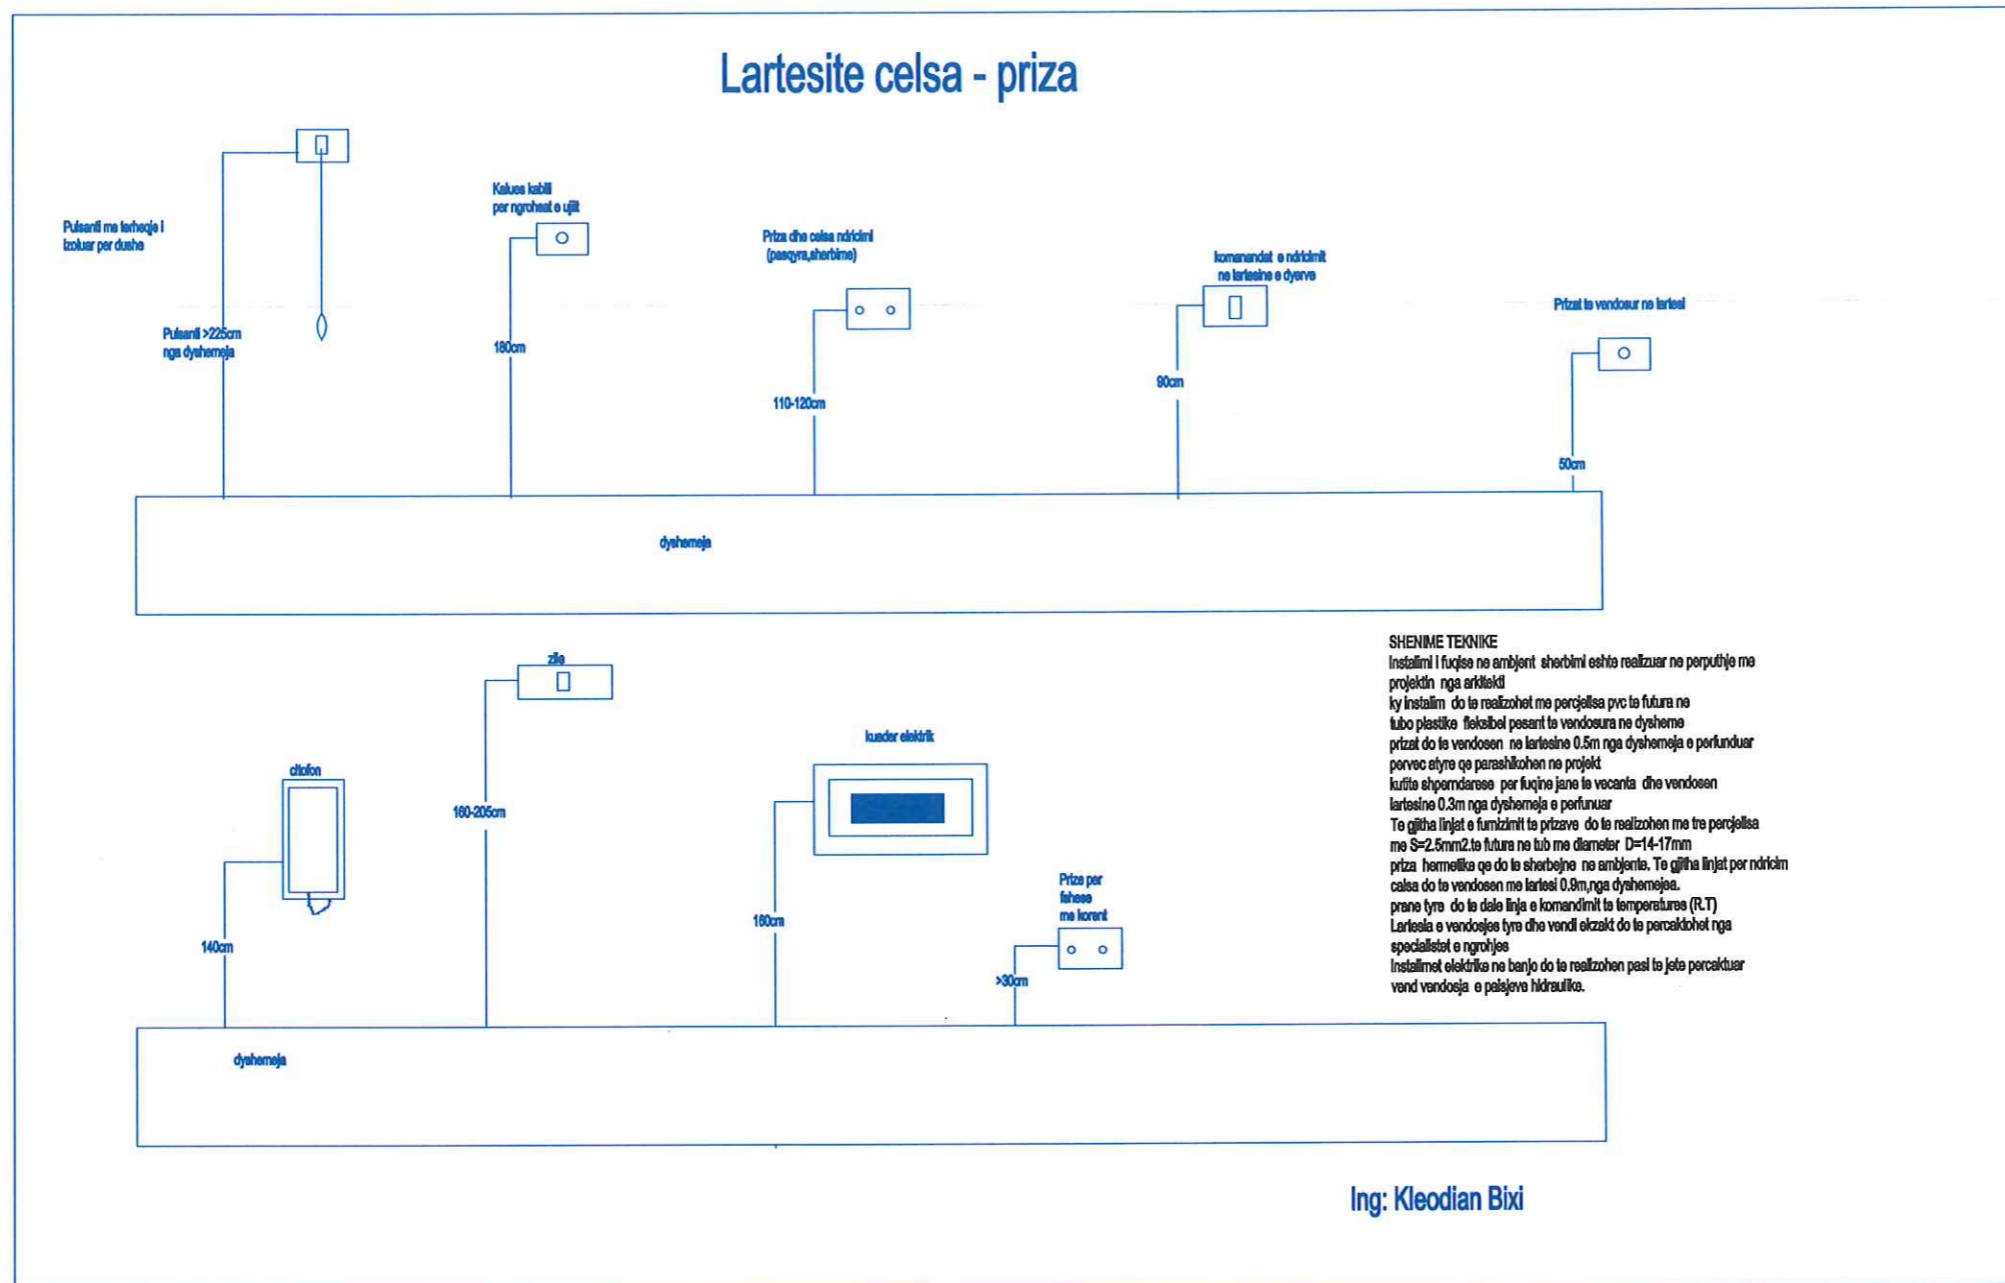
Lartesite celsa - priza

Pulsanti me terheqje I izoluar per dushe

Pulsanti >225cm nga dyshemeja

Kalues kabili per ngrohesat e ujit

180cm

Priza dhe celsa ndricimi (pasqyra,sherbime)

110-120cm

komandat e ndricimit ne lartesine e dyerve

90cm

Prizat te vendosur ne lartesi

50cm

dyshemeja

zile

citofon

160-205cm

kuader elektrik

140cm

160cm

Prize per fshese me korent

>30cm

dyshemeja

SHENIME TEKNIKE
Instalimi i fuqise ne ambjent sherbimi eshte realizuar ne perputhje me projektin nga arkitekti
ky instalim do te realizohet me percjellsa pvc te futura ne tubo plastike fleksibel pesant te vendosura ne dysheme
prizat do te vendosen ne lartesine 0.5m nga dyshemeja e perfunduar pervec atyre qe parashikohen ne projekt
kutite shperndarese per fuqine jane te vecanta dhe vendosen lartesine 0.3m nga dyshemeja e perfunuar
Te gjitha linjat e furnizimit te prizave do te realizohen me tre percjellsa me S=2.5mm2.te futura ne tub me diameter D=14-17mm
priza hermetike qe do te sherbejne ne ambjente. Te gjitha linjat per ndricim celsa do te vendosen me lartesi 0.9m,nga dyshemejea.
prane tyre do te dale linja e komandimit te temperatures (R.T)
Lartesia e vendosjes tyre dhe vendi ekzakt do te percaktohet nga specialistat e ngrohjes
Instalimet elektrike ne banjo do te realizohen pasi te jete percaktuar vend vendosja e paisjeve hidraulike.

Ing: Kleodian Bixi